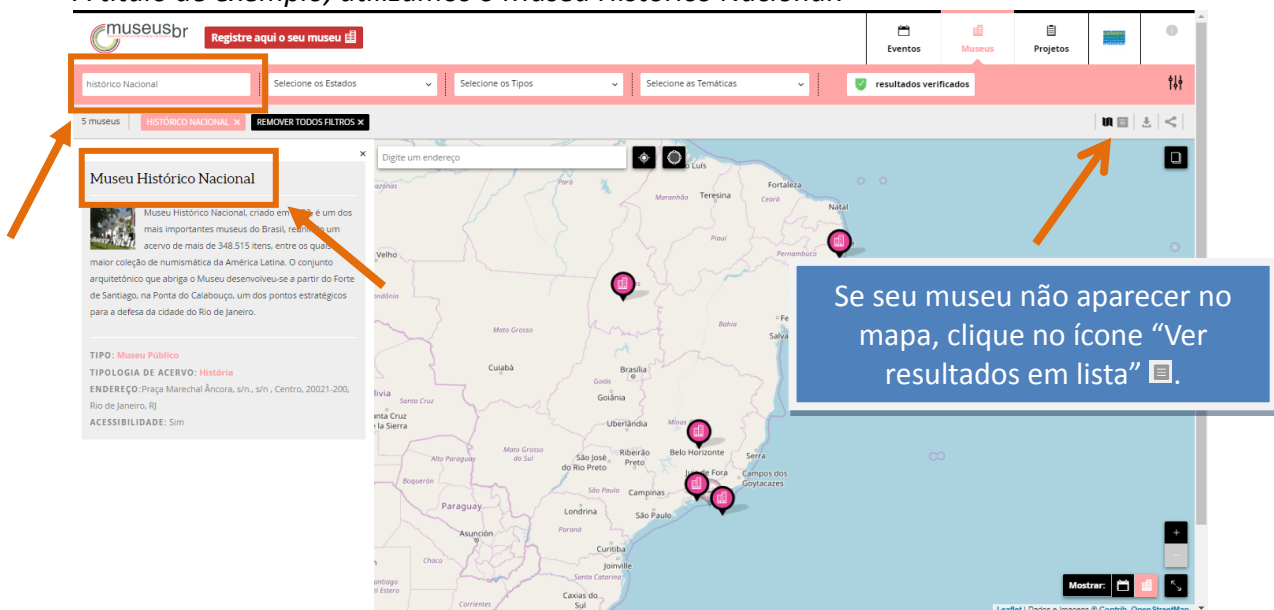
museusbr
Registre aqui o seu museu

Eventos
Museus
Projetos

histórico Nacional
Selecione os Estados
Selecione os Tipos
Selecione as Temáticas
resultados verificados

5 museus
HISTÓRICO NACIONAL ×
REMOVER TODOS FILTROS ×

Museu Histórico Nacional

Museu Histórico Nacional, criado em 1922, é um dos mais importantes museus do Brasil, reunindo um acervo de mais de 348.515 itens, entre os quais a maior coleção de numismática da América Latina. O conjunto arquitetônico que abriga o Museu desenvolveu-se a partir do Forte de Santiago, na Ponta do Calabouço, um dos pontos estratégicos para a defesa da cidade do Rio de Janeiro.

TIPO: Museu Público
TIPOLOGIA DE ACERVO: História
ENDEREÇO: Praça Marechal Âncora, s/n., s/n , Centro, 20021-200, Rio de Janeiro, RJ
ACESSIBILIDADE: Sim

Digite um endereço

São Luís
Fortaleza
Natal
Maranhão
Teresina
Ceará
Piauí
Pernambuco
Velho
Rondônia
Mato Grosso
Bahia
Salva
Cuiabá
Brasília
Goiás
Goiânia
Bolivia
Santa Cruz de la Sierra
Uberlândia
Minas
Mato Grosso do Sul
Belo Horizonte
Alto Paraguay
São José do Rio Preto
Ribeirão Preto
Serra
Juiz de Fora
Campos dos Goytacazes
Boquerón
Campinas
São Paulo
Paraguay
Londrina
São Paulo
Asunción
Paraná
Curitiba
Chaco
Joinville
Santa Catarina
Caxias do Sul
Corrientes

Se seu museu não aparecer no mapa, clique no ícone “Ver resultados em lista”.

Mostrar:
Leaflet | Dados e imagens © Contrib. OpenStreetMap